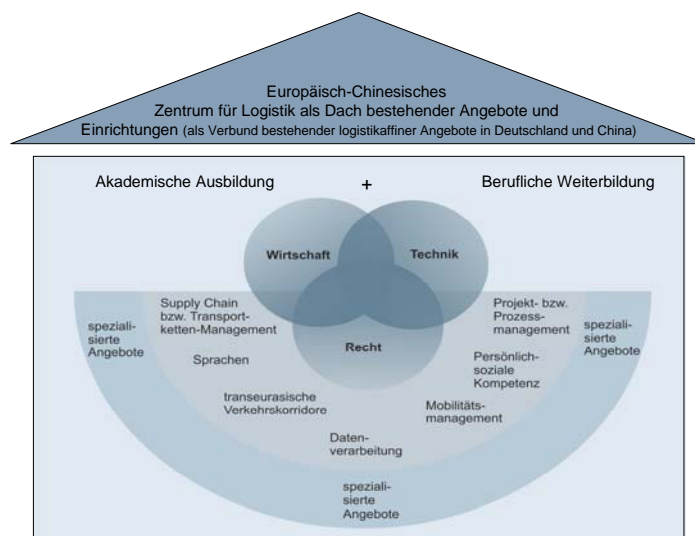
Europäisch-Chinesisches
Zentrum für Logistik als Dach bestehender Angebote und Einrichtungen (als Verbund bestehender logistikaffiner Angebote in Deutschland und China)

Akademische Ausbildung + Berufliche Weiterbildung

Wirtschaft

Technik

Recht

spezialisierte Angebote

Supply Chain bzw. Transportketten-Management

Sprachen

transeurasische Verkehrskorridore

Datenverarbeitung

spezialisierte Angebote

Projekt- bzw. Prozessmanagement

Persönlich-soziale Kompetenz

Mobilitätsmanagement

spezialisierte Angebote